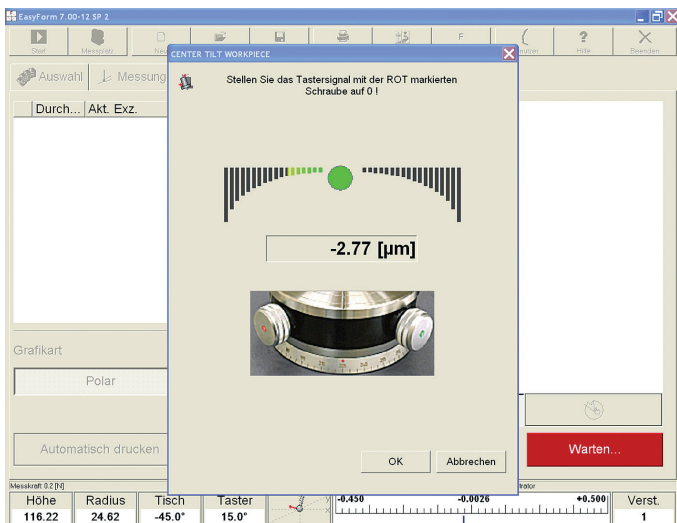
EasyForm 7.00-12 SP 2

Start
Messplatz
Neu
Benutzer
Hilfe
Beenden

Auswahl
Messung

Durch...
Akt. Exz.

CENTER TILT WORKPIECE

Stellen Sie das Tastersignal mit der ROT markierten Schraube auf 0 !

-2.77 [µm]

OK
Abbrechen

Grafikart
Polar
Automatisch drucken
Warten...

Messkraft 0.2 [N]

| Höhe | Radius | Tisch | Taster |
|---|---|---|---|
| 116.22 | 24.62 | -45.0° | 15.0° |

-0.450
-0.0026
+0.500

| Verst. |
|---|
| 1 |